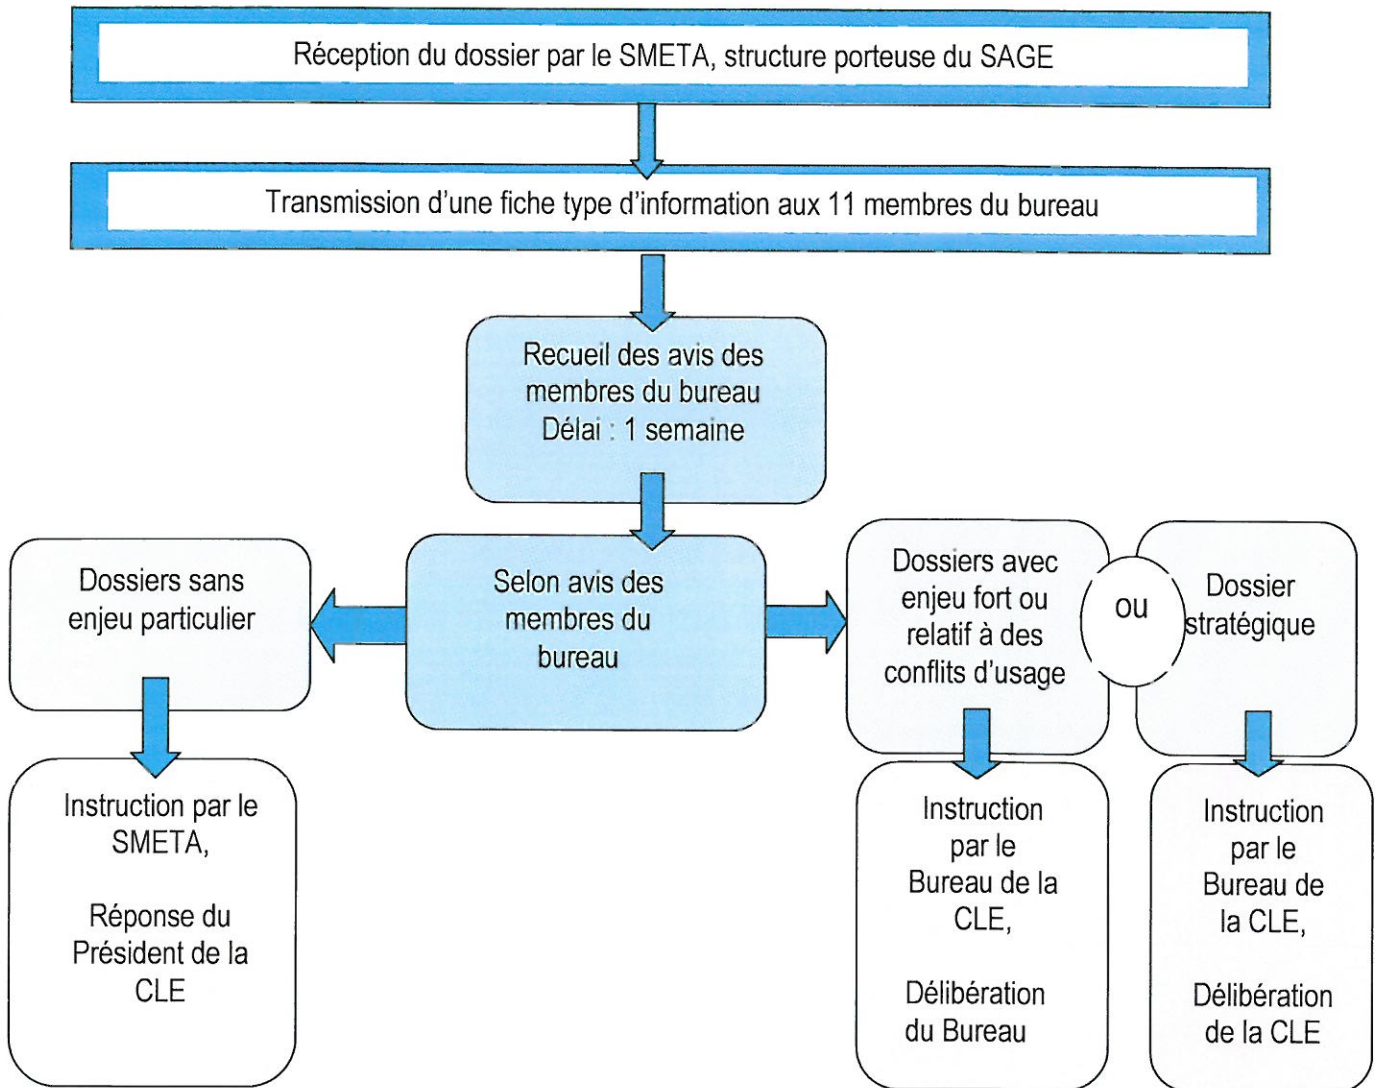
Réception du dossier par le SMETA, structure porteuse du SAGE

Transmission d'une fiche type d'information aux 11 membres du bureau

Recueil des avis des membres du bureau
Délai : 1 semaine

Selon avis des membres du bureau

Dossiers sans enjeu particulier

Instruction par le SMETA,

Réponse du Président de la CLE

Dossiers avec enjeu fort ou relatif à des conflits d'usage

ou

Dossier stratégique

Instruction par le Bureau de la CLE,

Délibération du Bureau

Instruction par le Bureau de la CLE,

Délibération de la CLE